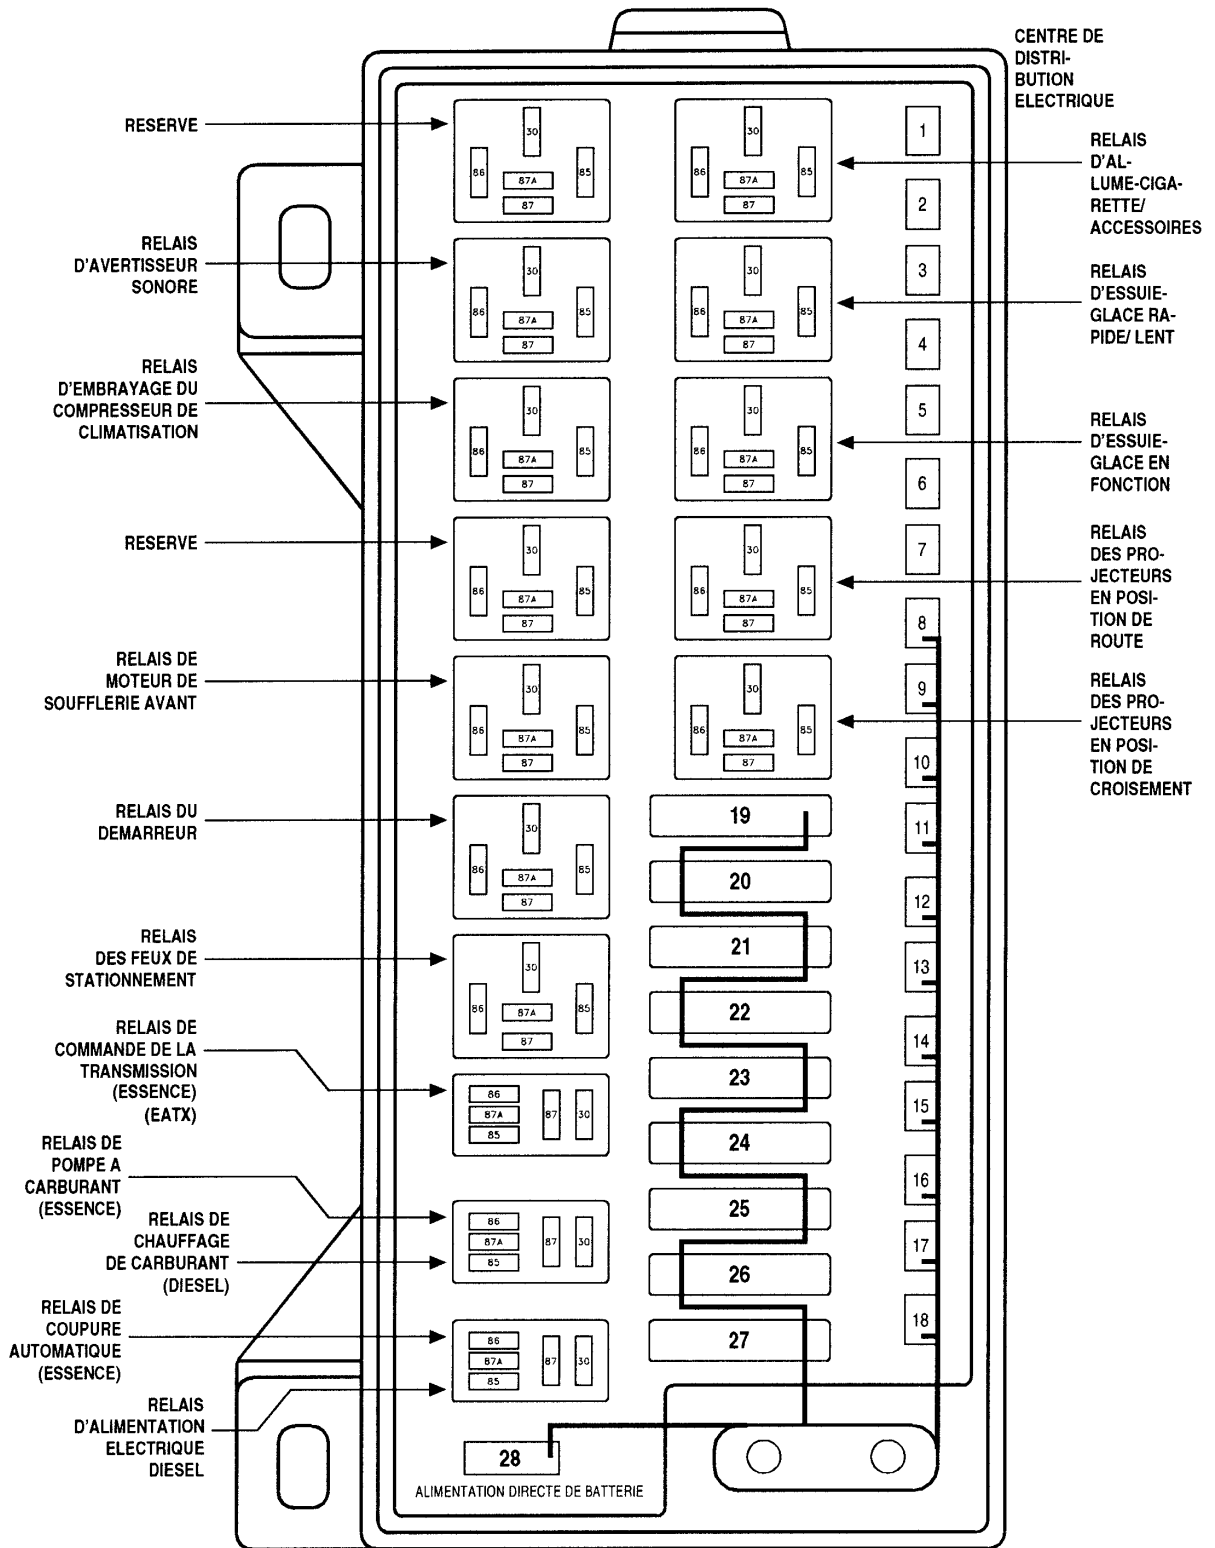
CENTRE DE DISTRIBUTION ELECTRIQUE

RESERVE

RELAIS D'AVERTISSEUR SONORE

RELAIS D'EMBRAYAGE DU COMPRESSEUR DE CLIMATISATION

RESERVE

RELAIS DE MOTEUR DE SOUFFLERIE AVANT

RELAIS DU DEMARREUR

RELAIS DES FEUX DE STATIONNEMENT

RELAIS DE COMMANDE DE LA TRANSMISSION (ESSENCE) (EATX)

RELAIS DE POMPE A CARBURANT (ESSENCE)

RELAIS DE CHAUFFAGE DE CARBURANT (DIESEL)

RELAIS DE COUPURE AUTOMATIQUE (ESSENCE)

RELAIS D'ALIMENTATION ELECTRIQUE DIESEL

RELAIS D'ALLUME-CIGARETTE/ ACCESSOIRES

RELAIS D'ESSUIE-GLACE RAPIDE/ LENT

RELAIS D'ESSUIE-GLACE EN FONCTION

RELAIS DES PROJECTEURS EN POSITION DE ROUTE

RELAIS DES PROJECTEURS EN POSITION DE CROISEMENT

30 86 85 87A 87
30 86 85 87A 87
30 86 85 87A 87
30 86 85 87A 87
30 86 85 87A 87
30 86 85 87A 87
30 86 85 87A 87
30 86 85 87A 87
30 86 85 87A 87
30 86 85 87A 87
30 86 85 87A 87
30 86 85 87A 87
30 86 85 87A 87

86 87A 85 87 30
86 87A 85 87 30
86 87A 85 87 30

1
2
3
4
5
6
7
8
9
10
11
12
13
14
15
16
17
18

19
20
21
22
23
24
25
26
27

28
ALIMENTATION DIRECTE DE BATTERIE